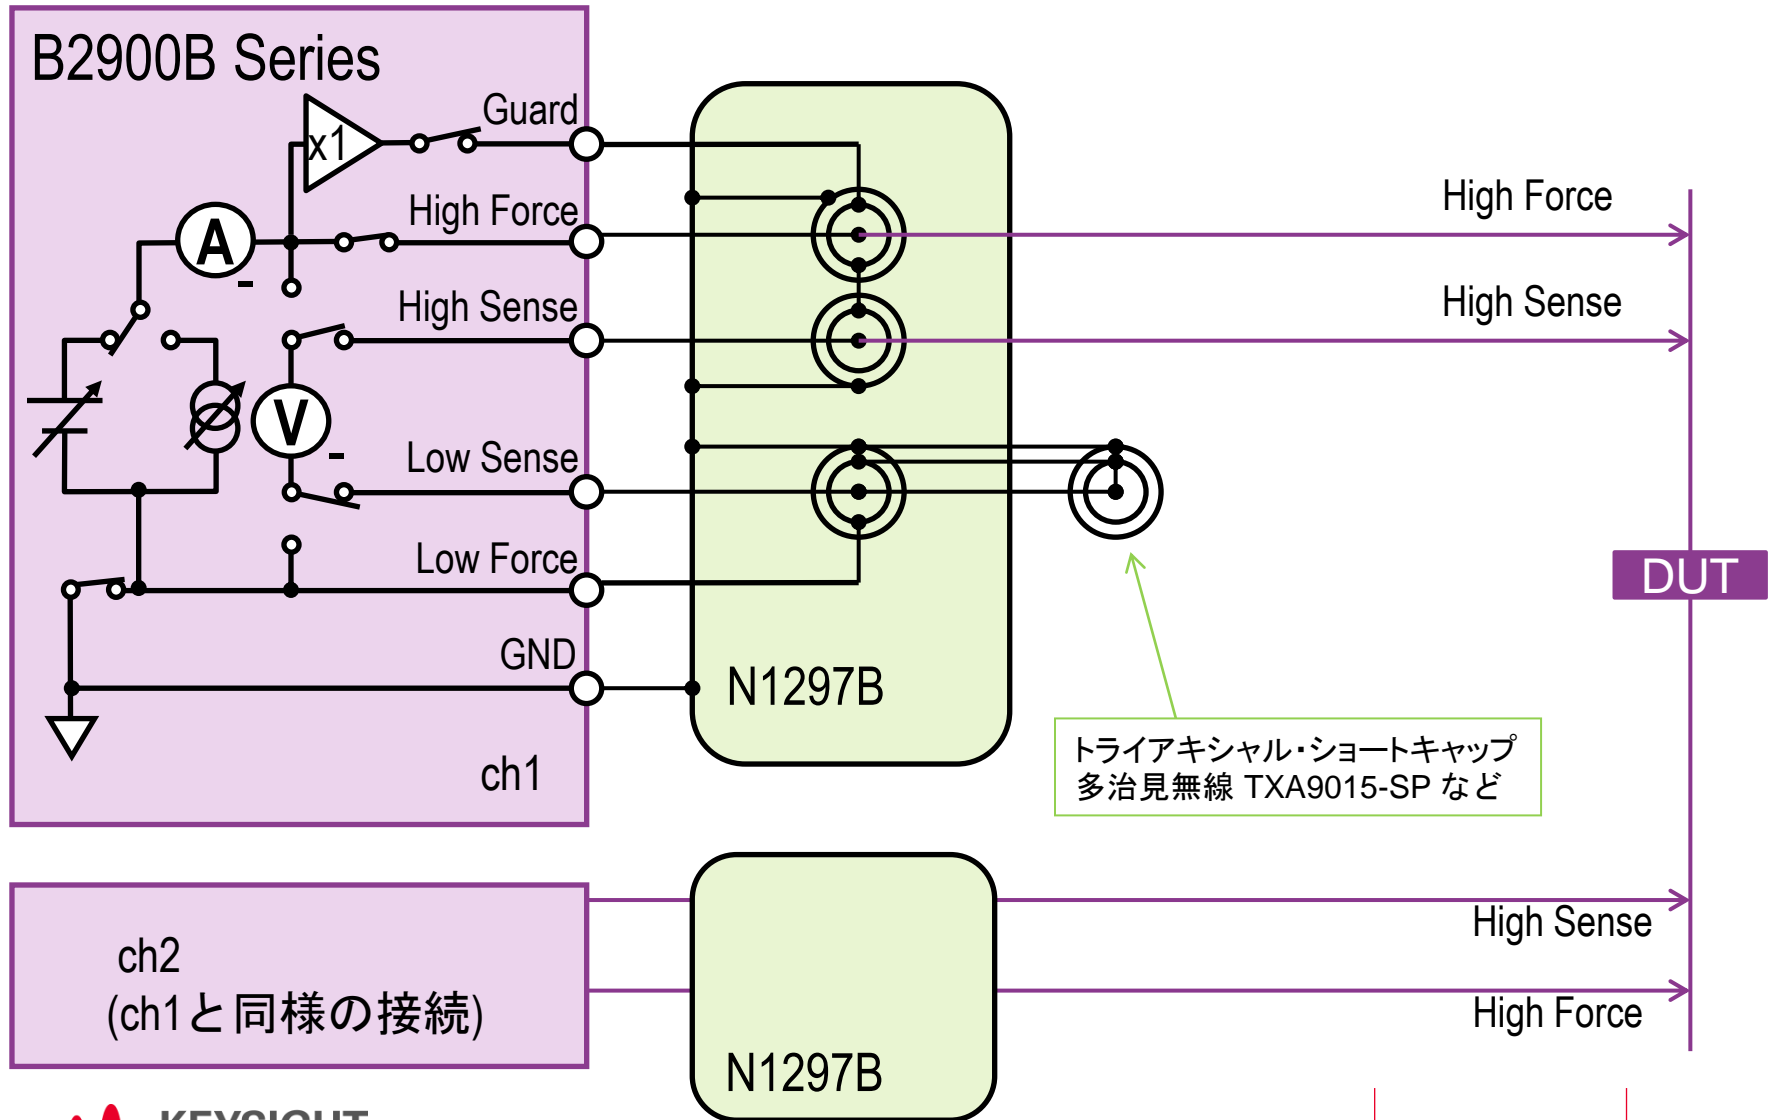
B2900B Series

x1

Guard

A

High Force

High Sense

V

Low Sense

Low Force

GND

ch1

N1297B

High Force

High Sense

DUT

トライアキシャル・ショートキャップ
多治見無線 TXA9015-SP など

ch2
(ch1と同様の接続)

N1297B

High Sense

High Force

KEYSIGHT